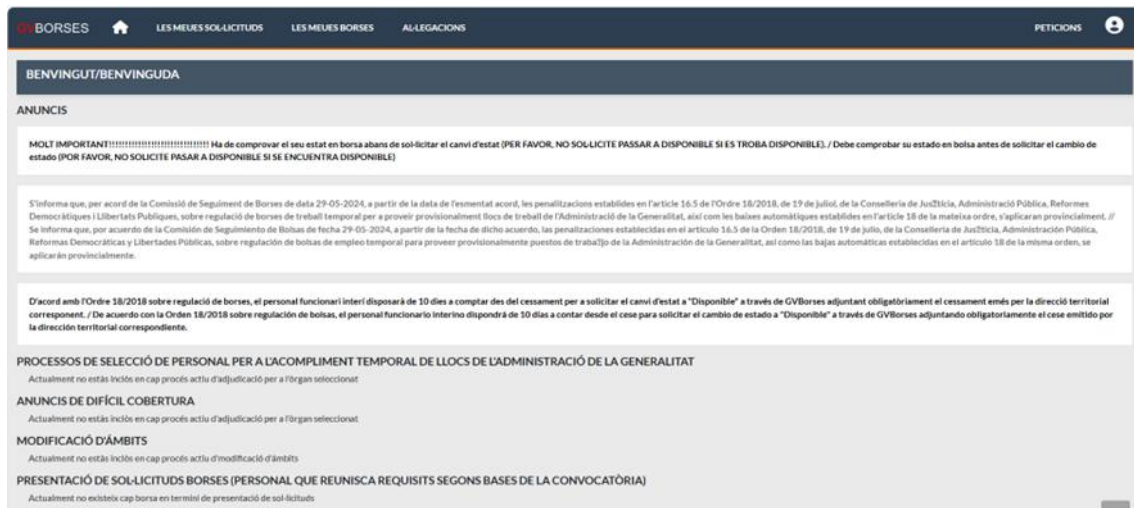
GVBORSES LES MEUES SOL·LICITUDS LES MEUES BORSES AL·LEGACIONS PETICIONS

BENVINGUT/BENVINGUDA

ANUNCIS

MOLT IMPORTANT!!!!!!!!!!!!!!!!!!!!!!!!!!!!!!!! Ha de comprovar el seu estat en borsa abans de sol·licitar el canvi d'estat (PER FAVOR, NO SOL·LICITE PASSAR A DISPONIBLE SI ES TROBA DISPONIBLE). / Debe comprobar su estado en bolsa antes de solicitar el cambio de estado (POR FAVOR, NO SOLICITE PASAR A DISPONIBLE SI SE ENCUENTRA DISPONIBLE)

S'informa que, per acord de la Comissió de Seguiment de Borses de data 29-05-2024, a partir de la data de l'esmentat acord, les penalitzacions establides en l'article 16.5 de l'Ordre 18/2018, de 19 de juliol, de la Conselleria de Jus?ticia, Administració Pública, Reformes Democràtiques i Llibertats Públiques, sobre regulació de borses de treball temporal per a proveir provisionalment llocs de treball de l'Administració de la Generalitat, així com les baixes automàtiques establides en l'article 18 de la mateixa ordre, s'aplicaran provincialment. // Se informa que, por acuerdo de la Comisión de Seguimiento de Bolsas de fecha 29-05-2024, a partir de la fecha de dicho acuerdo, las penalizaciones establecidas en el artículo 16.5 de la Orden 18/2018, de 19 de julio, de la Conselleria de Jus?ticia, Administración Pública, Reformas Democráticas y Libertades Públicas, sobre regulación de bolsas de empleo temporal para proveer provisionalmente puestos de traba?jo de la Administración de la Generalitat, así como las bajas automáticas establecidas en el artículo 18 de la misma orden, se aplicarán provincialmente.

D'acord amb l'Ordre 18/2018 sobre regulació de borses, el personal funcionari interí disposarà de 10 dies a comptar des del cessament per a sol·licitar el canvi d'estat a "Disponible" a través de GVBorses adjuntant obligatòriament el cessament emés per la direcció territorial corresponent. / De acuerdo con la Orden 18/2018 sobre regulación de bolsas, el personal funcionario interino dispondrá de 10 días a contar desde el cese para solicitar el cambio de estado a "Disponible" a través de GVBorses adjuntando obligatoriamente el cese emitido por la dirección territorial correspondiente.

PROCESSOS DE SELECCIÓ DE PERSONAL PER A L'ACOMPLIMENT TEMPORAL DE LLOCS DE L'ADMINISTRACIÓ DE LA GENERALITAT

Actualment no estàs inclòs en cap procés actiu d'adjudicació per a l'òrgan seleccionat

ANUNCIS DE DIFÍCIL COBERTURA

Actualment no estàs inclòs en cap procés actiu d'adjudicació per a l'òrgan seleccionat

MODIFICACIÓ D'ÀMBITS

Actualment no estàs inclòs en cap procés actiu d'modificació d'àmbits

PRESENTACIÓ DE SOL·LICITUDS BORSES (PERSONAL QUE REUNISCA REQUISITS SEGONS BASES DE LA CONVOCATÒRIA)

Actualment no existeix cap borsa en termini de presentació de sol·licituds